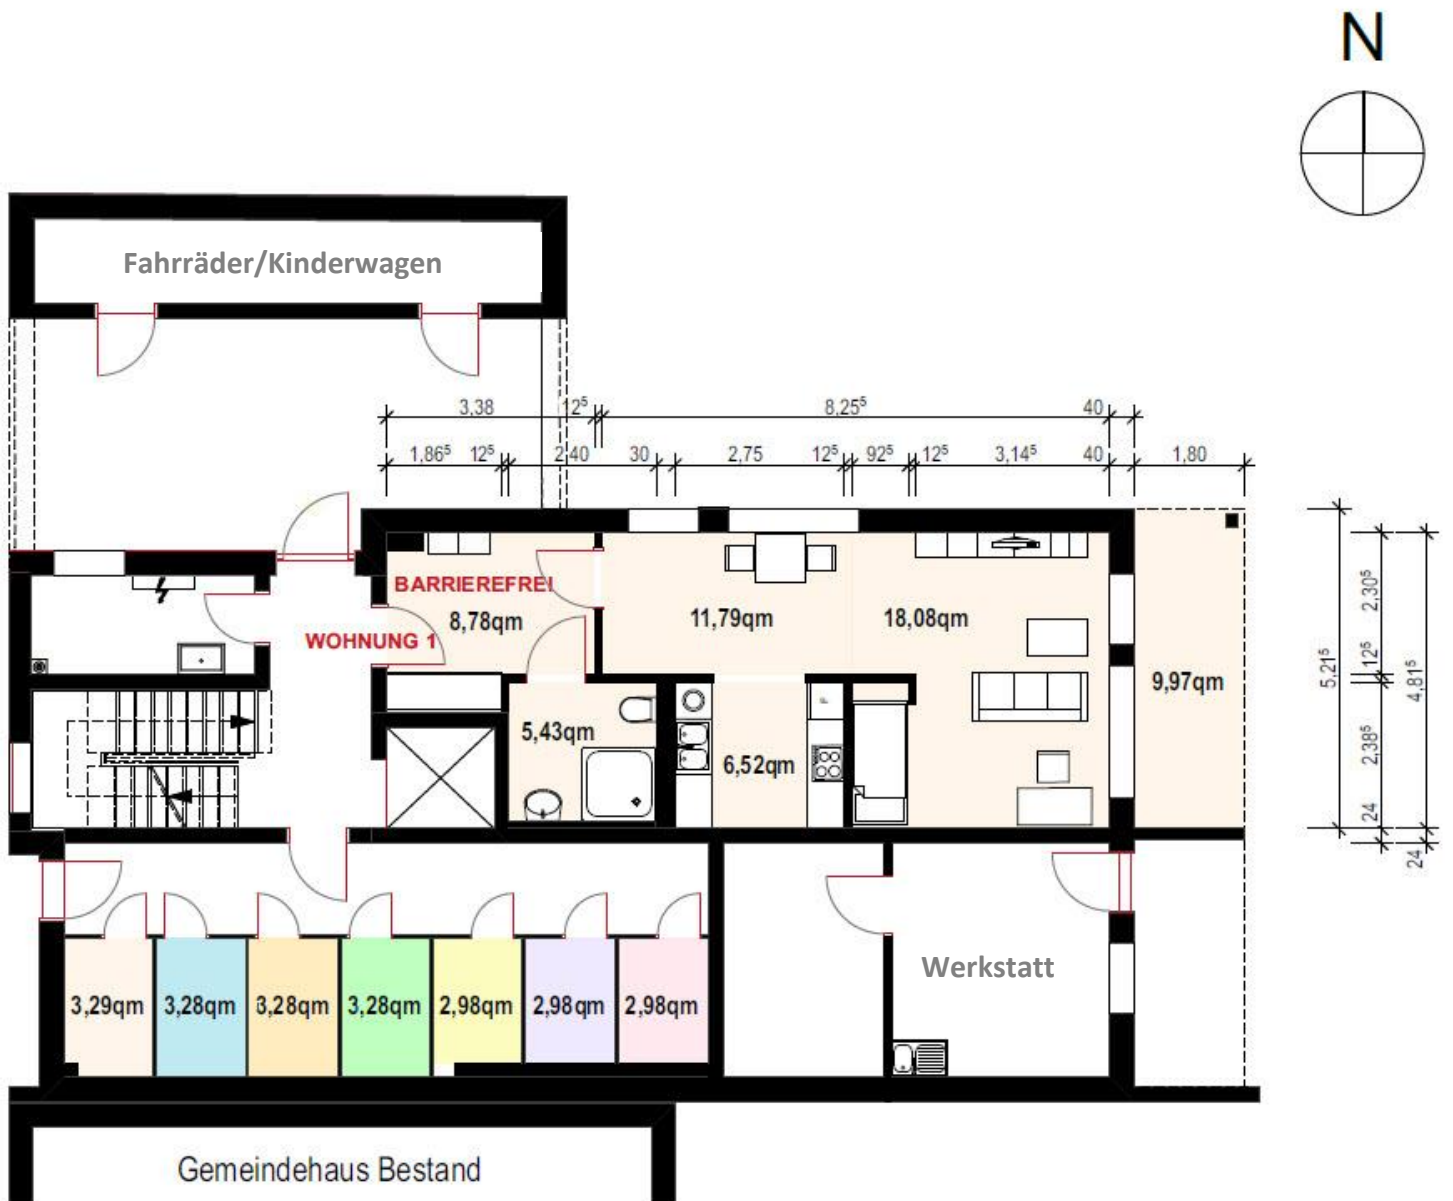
N

Fahrräder/Kinderwagen

3,38 $12^5$ $8,25^5$ 40

$1,86^5$ $12^5$ 2,40 30 2,75 $12^5$ $92^5$ $12^5$ $3,14^5$ 40 1,80

BARRIEREFREI
8,78qm
WOHNUNG 1

11,79qm

18,08qm

9,97qm

5,43qm

6,52qm

$5,21^5$ $2,30^5$ $12^5$ $4,81^5$ $2,38^5$ 24 24

3,29qm 3,28qm 3,28qm 3,28qm 2,98qm 2,98qm 2,98qm

Werkstatt

Gemeindehaus Bestand